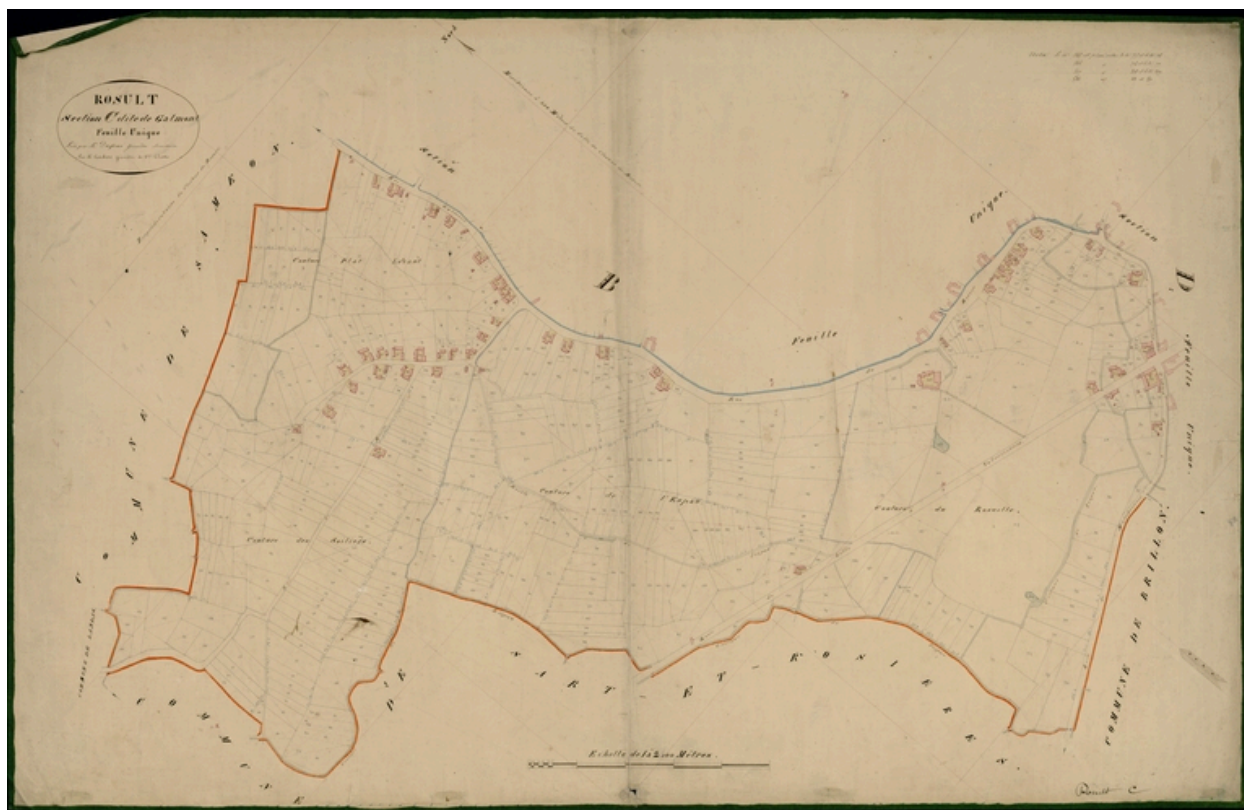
ROSULT
Section C dite de Galmont
Feuille Unique

Nord

Section

B

Feuille

Unique

Section

D

Feuille

Unique

Couture Plat Lhaut

Couture de l'Espau

Couture du Rosuelle

Couture des Hallings

COMMUNE DE SAMEON

COMMUNE DE LANDAS

COMMUNE DE SART ET ROSIERES

COMMUNE DE BRILLON

Echelle de 1 à 2500 Mètres

Rosult C